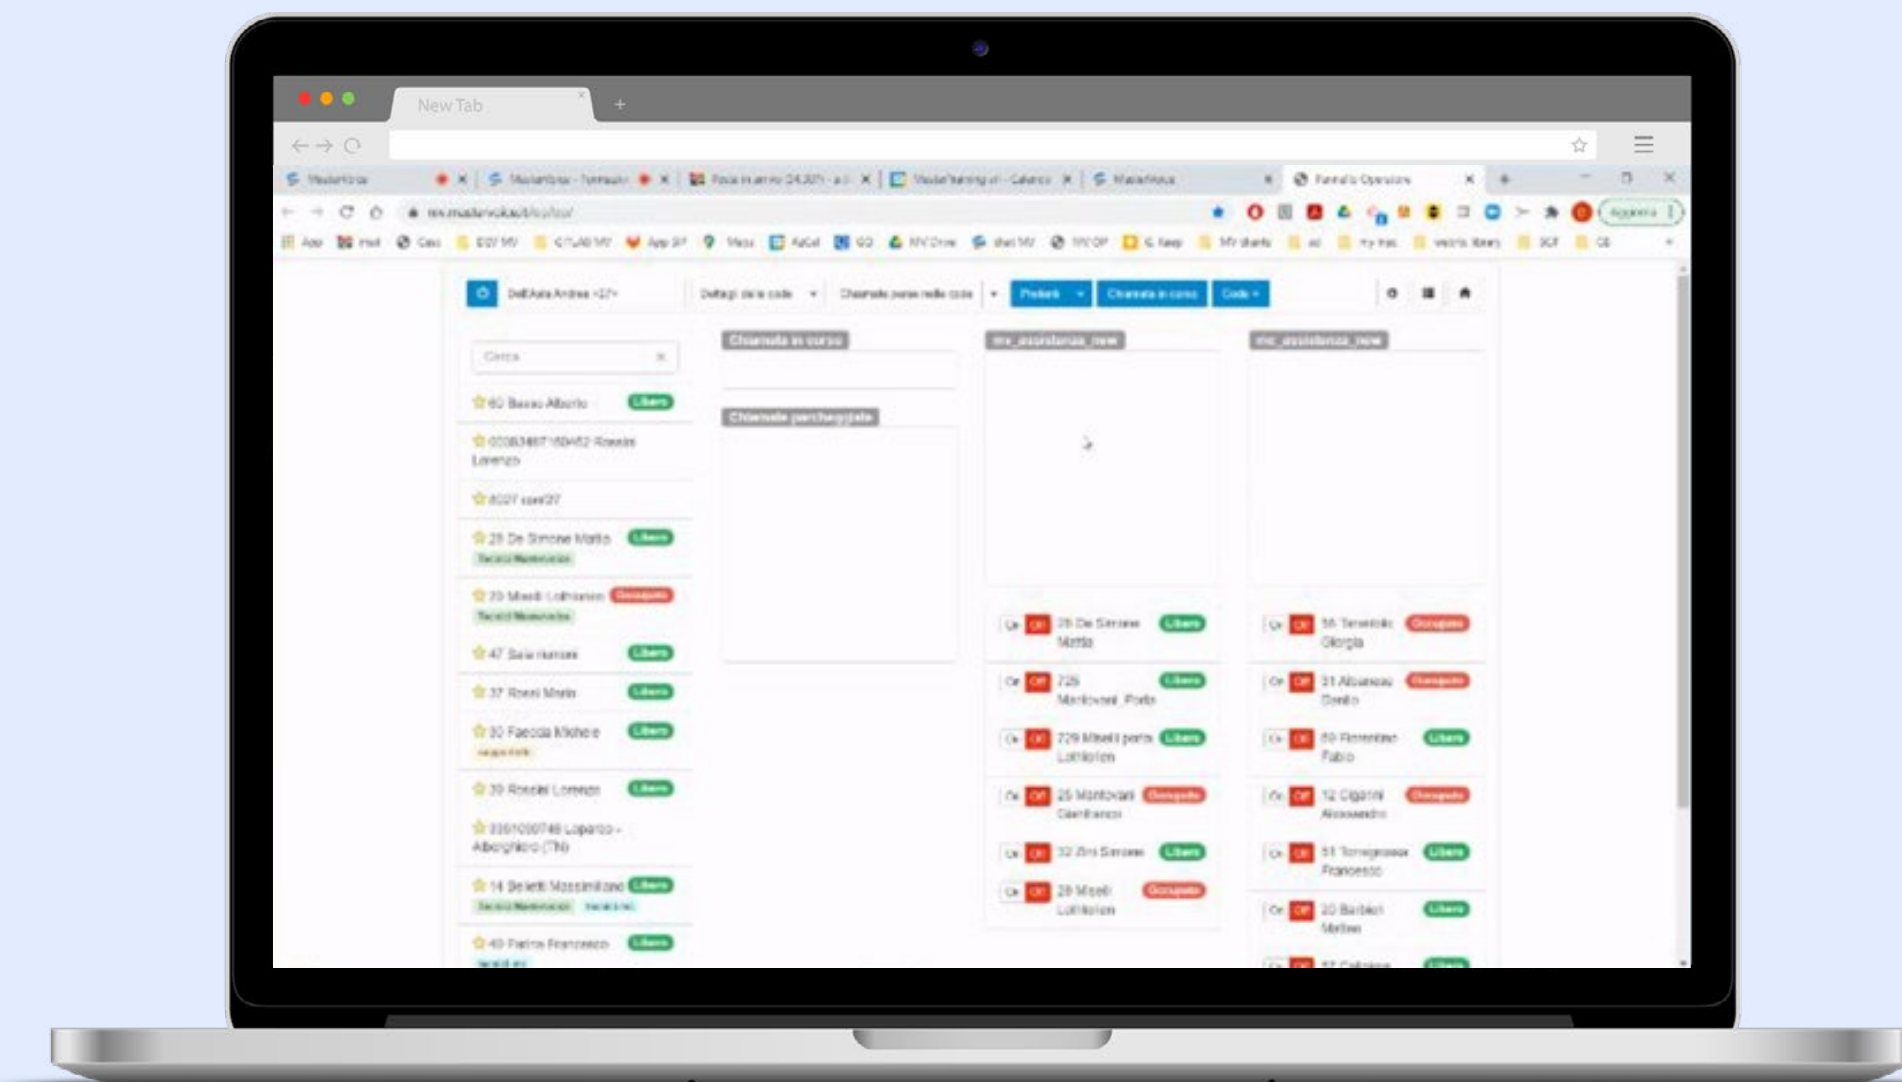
New Tab

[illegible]

Dell'Aria Andrea <27>
Dettagli delle code
Chiamate perse nelle code
Pratiche
Chiamata in corso
Code

Cerca

Chiamata in corso
Chiamate parcheggiate

mv_assistenza_new
mc_assistenza_new

60 Basso Alberto Libero
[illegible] Rossini Lorenzo
8027 user27
28 De Simone Mattia Libero
70 Miselli Lothiarien Occupato
47 Sala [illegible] Libero
37 Rossi Mario Libero
30 Faccda Michele Libero
39 Rossini Lorenzo Libero
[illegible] Loparco - Alberghiero (TN)
14 Belletti Massimiliano Libero
40 Pietro Francesco Libero

28 De Simone Mattia Libero
726 Mantovani Paolo Libero
729 Miselli Lothiarien Libero
25 Mantovani Gianfranco Occupato
32 Dini Simone Libero
28 Miselli Lothiarien Occupato

56 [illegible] Giorgia Occupato
31 Albanese Danilo Occupato
69 Fiorentino Fabio Libero
12 Cigarini Alessandro Occupato
51 Torreggrossa Francesco Libero
20 Barbieri Matteo Libero